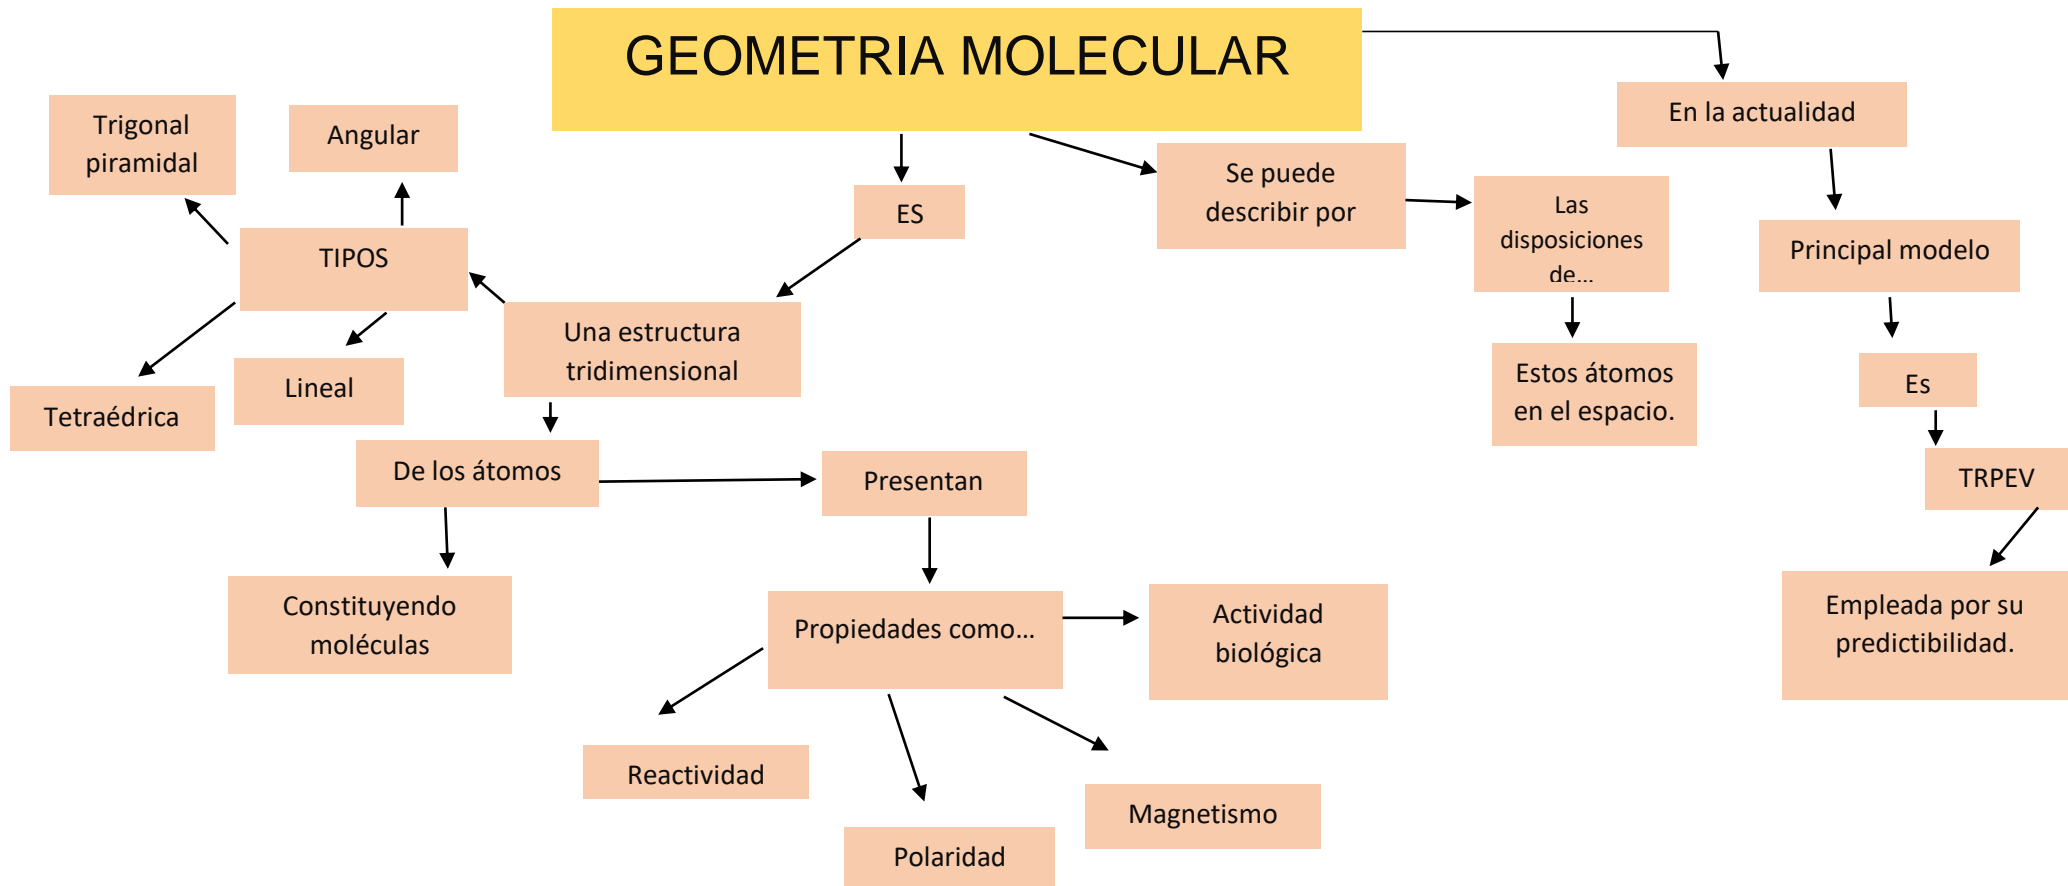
GEOMETRIA MOLECULAR

ES

Una estructura tridimensional

TIPOS

Trigonal piramidal

Angular

Tetraédrica

Lineal

De los átomos

Constituyendo moléculas

Presentan

Propiedades como…

Actividad biológica

Reactividad

Polaridad

Magnetismo

Se puede describir por

Las disposiciones de…

Estos átomos en el espacio.

En la actualidad

Principal modelo

Es

TRPEV

Empleada por su predictibilidad.